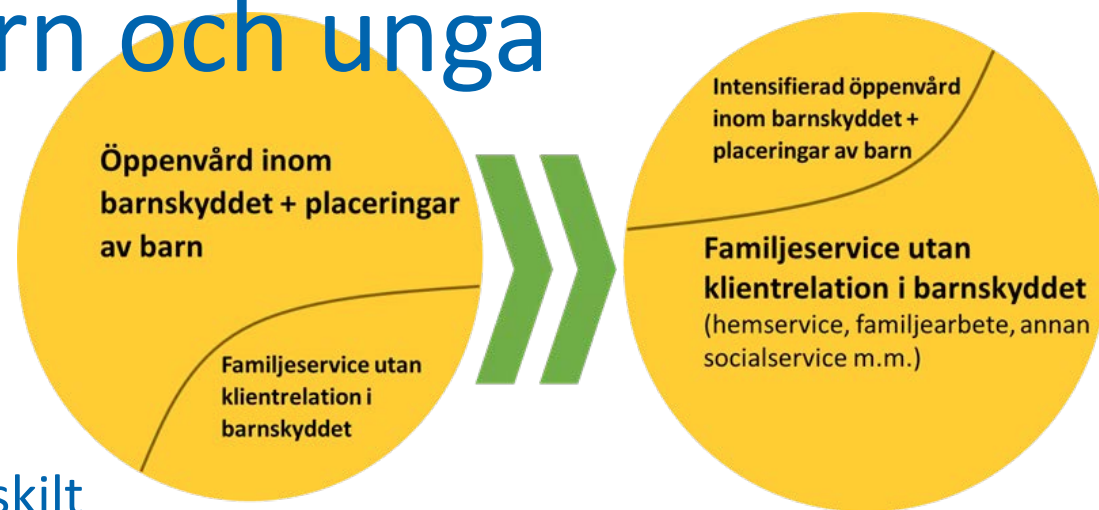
rn och unga

Öppenvård inom barnskyddet + placeringar av barn

Familjeservice utan klientrelation i barnskyddet

Intensifierad öppenvård inom barnskyddet + placeringar av barn

Familjeservice utan klientrelation i barnskyddet (hemservice, familjearbete, annan socialservice m.m.)

skilt